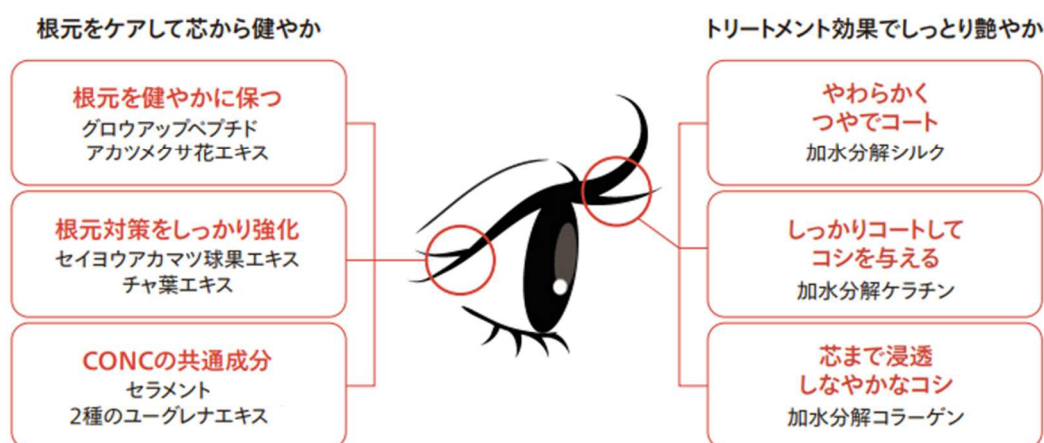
根元をケアして芯から健やか

根元を健やかに保つ
グロウアップペプチド
アカツメクサ花エキス

根元対策をしっかり強化
セイヨウアカマツ球果エキス
チャ葉エキス

CONCの共通成分
セラメント
2種のユーグレナエキス

トリートメント効果でしっとり艶やか

やわらかく
つやでコート
加水分解シルク

しっかりコートして
コシを与える
加水分解ケラチン

芯まで浸透
しなやかなコシ
加水分解コラーゲン